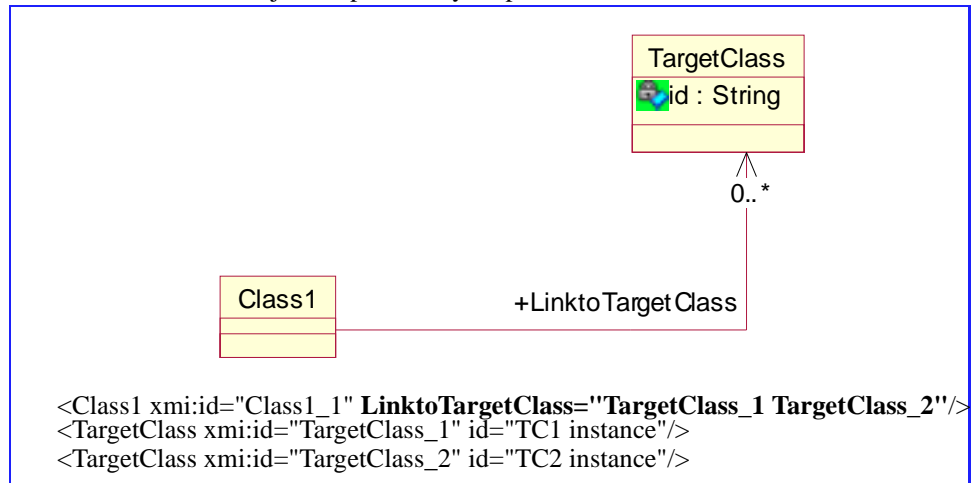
TargetClass
id : String

0..*

Class1

+LinktoTargetClass

<Class1 xmi:id="Class1_1" **LinktoTargetClass="TargetClass_1 TargetClass_2"**/>
<TargetClass xmi:id="TargetClass_1" id="TC1 instance"/>
<TargetClass xmi:id="TargetClass_2" id="TC2 instance"/>